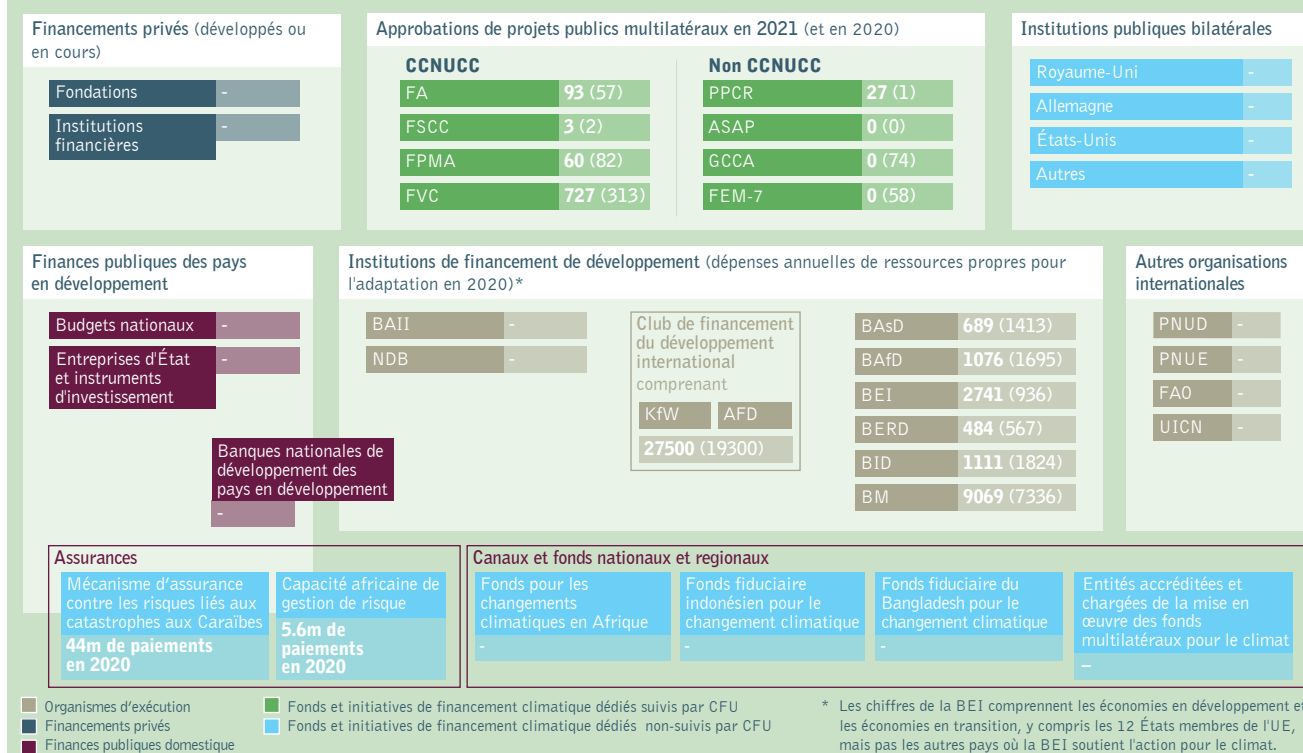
Financements privés (développés ou en cours)

| | |
|---|---|
| Fondations | - |
| Institutions financières | - |

Approbations de projets publics multilatéraux en 2021 (et en 2020)

CCNUCC

| | |
|---|---|
| FA | 93 (57) |
| FSCC | 3 (2) |
| FPMA | 60 (82) |
| FVC | 727 (313) |

Non CCNUCC

| | |
|---|---|
| PPCR | 27 (1) |
| ASAP | 0 (0) |
| GCCA | 0 (74) |
| FEM-7 | 0 (58) |

Institutions publiques bilatérales

| | |
|---|---|
| Royaume-Uni | - |
| Allemagne | - |
| États-Unis | - |
| Autres | - |

Finances publiques des pays en développement

| | |
|---|---|
| Budgets nationaux | - |
| Entreprises d'État et instruments d'investissement | - |

Banques nationales de développement des pays en développement
-

Institutions de financement de développement (dépenses annuelles de ressources propres pour l'adaptation en 2020)*

| | |
|---|---|
| BAII | - |
| NDB | - |

Club de financement du développement international comprenant
KfW AFD
27500 (19300)

| | |
|---|---|
| BAsD | 689 (1413) |
| BAfD | 1076 (1695) |
| BEI | 2741 (936) |
| BERD | 484 (567) |
| BID | 1111 (1824) |
| BM | 9069 (7336) |

Autres organisations internationales

| | |
|---|---|
| PNUD | - |
| PNUE | - |
| FAO | - |
| UICN | - |

Assurances
Mécanisme d'assurance contre les risques liés aux catastrophes aux Caraïbes
44m de paiements en 2020
Capacité africaine de gestion de risque
5.6m de paiements en 2020

Canaux et fonds nationaux et regionaux
Fonds pour les changements climatiques en Afrique
-
Fonds fiduciaire indonésien pour le changement climatique
-
Fonds fiduciaire du Bangladesh pour le changement climatique
-
Entités accréditées et chargées de la mise en œuvre des fonds multilatéraux pour le climat
–

Organismes d'exécution
Financements privés
Finances publiques domestique
Fonds et initiatives de financement climatique dédiés suivis par CFU
Fonds et initiatives de financement climatique dédiés non-suivis par CFU
* Les chiffres de la BEI comprennent les économies en développement et les économies en transition, y compris les 12 États membres de l'UE, mais pas les autres pays où la BEI soutient l'action pour le climat.